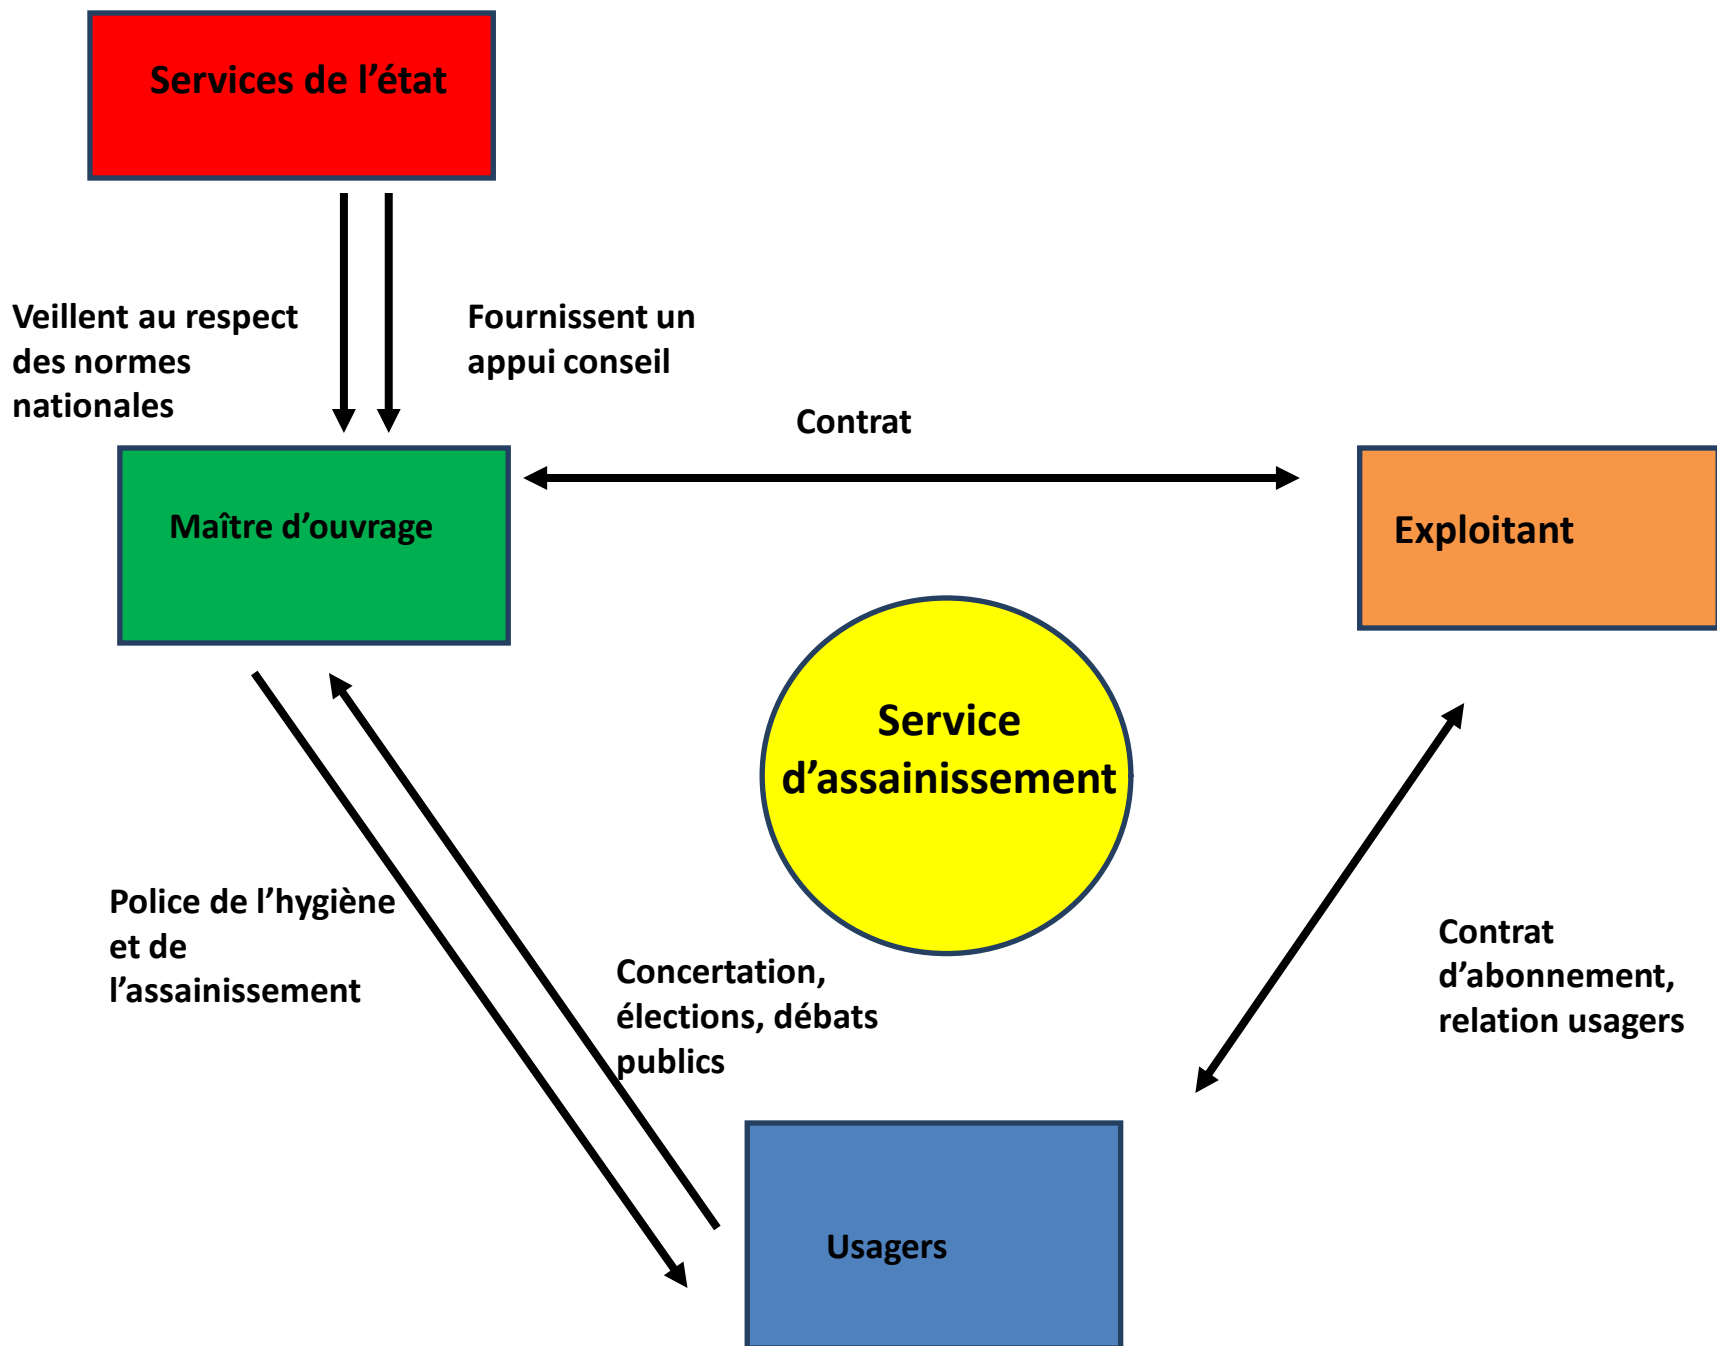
Services de l'état

Veillent au respect des normes nationales

Fournissent un appui conseil

Contrat

Maître d'ouvrage

Exploitant

Service d'assainissement

Police de l'hygiène et de l'assainissement

Concertation, élections, débats publics

Contrat d'abonnement, relation usagers

Usagers